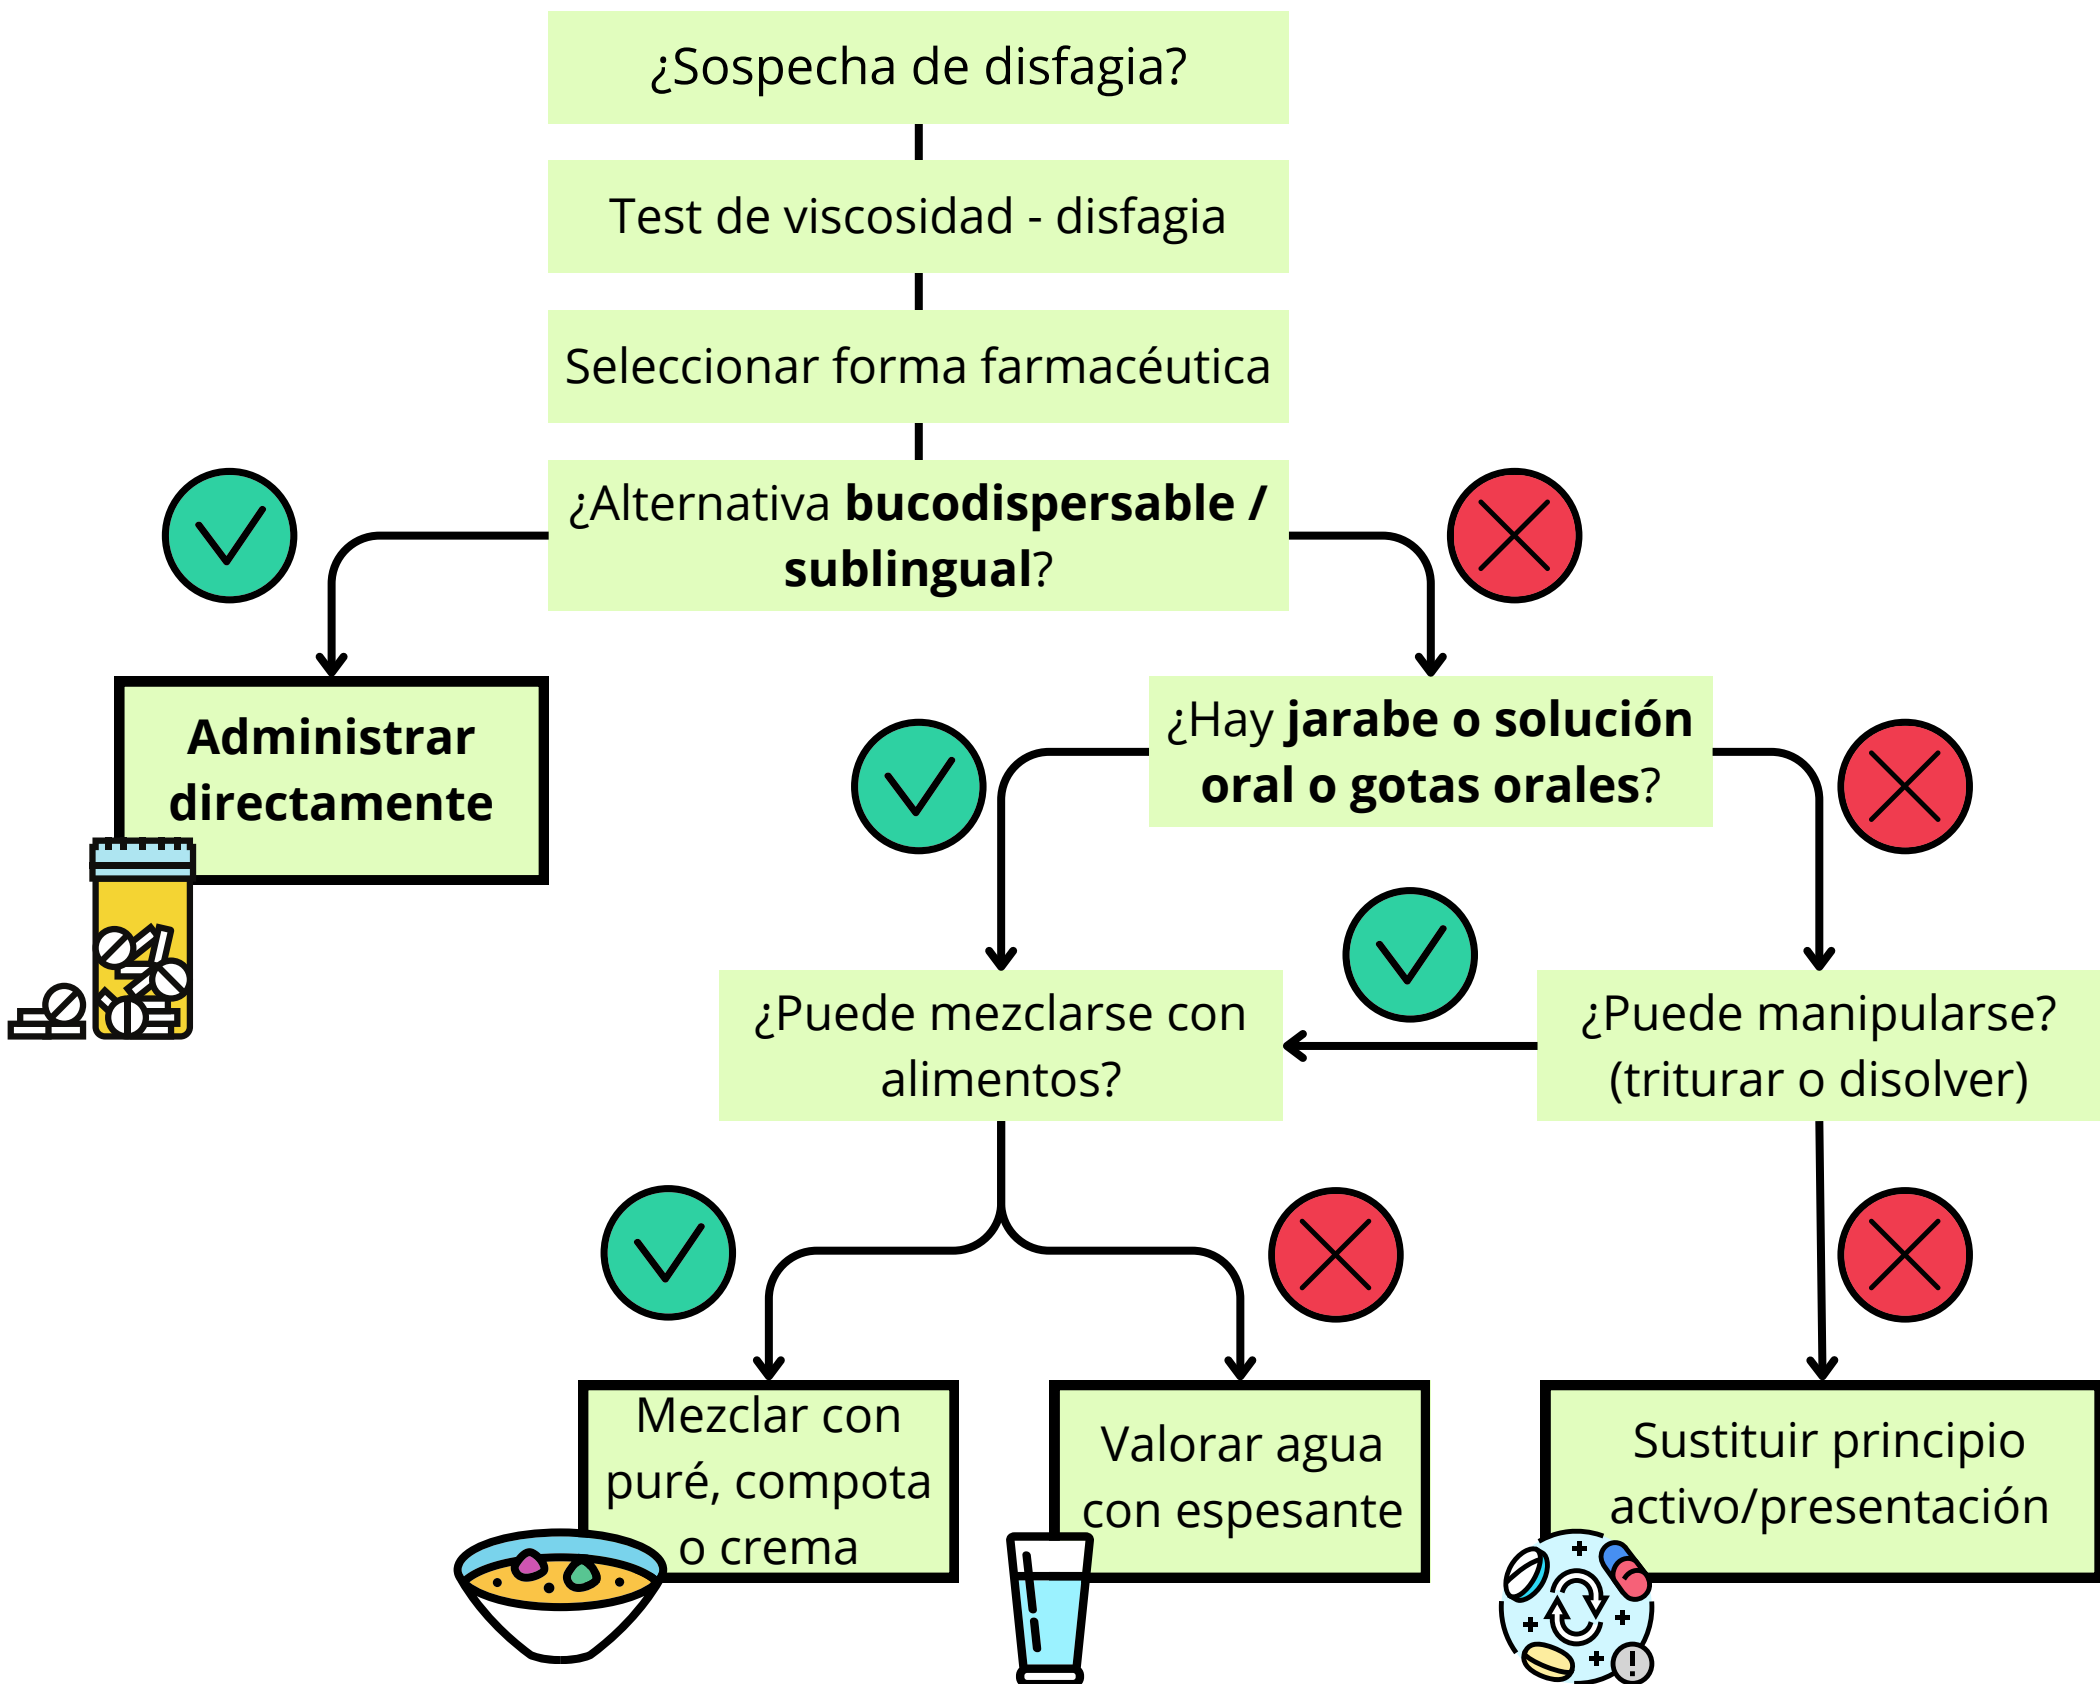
¿Sospecha de disfagia?

Test de viscosidad - disfagia

Seleccionar forma farmacéutica

¿Alternativa bucodispersable / sublingual?

Administrar directamente

¿Hay jarabe o solución oral o gotas orales?

¿Puede mezclarse con alimentos?

¿Puede manipularse? (triturar o disolver)

Mezclar con puré, compota o crema

Valorar agua con espesante

Sustituir principio activo/presentación